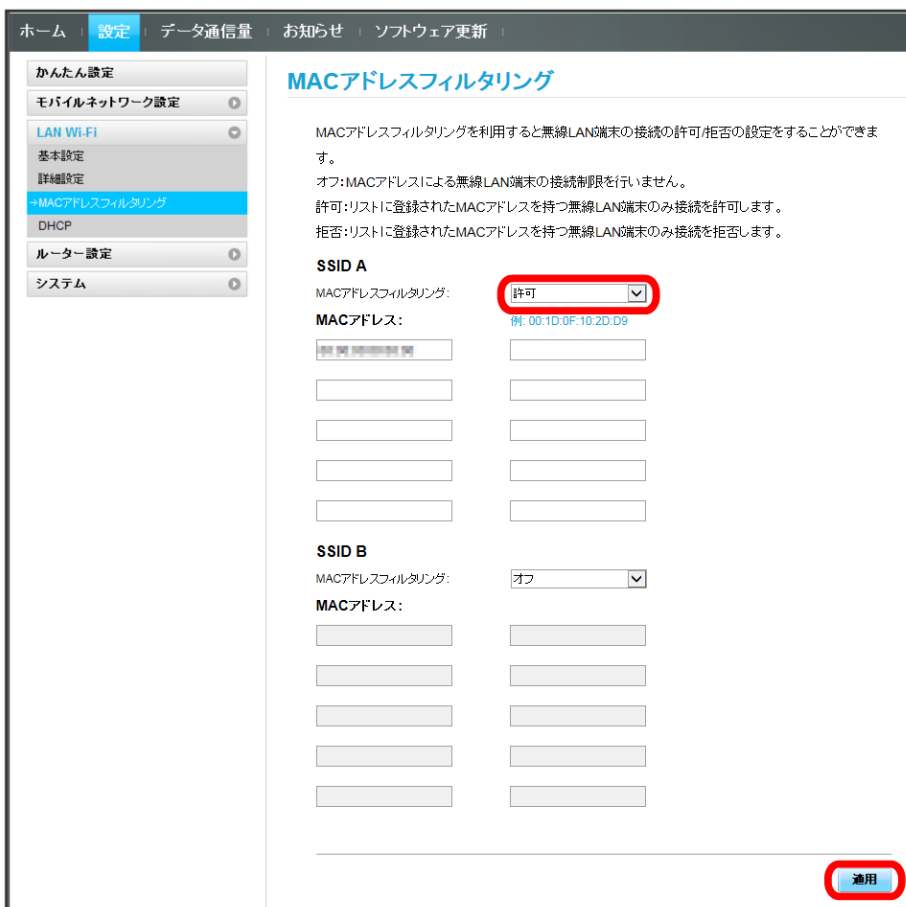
ホーム | 設定 | データ通信量 | お知らせ | ソフトウェア更新

かんたん設定
モバイルネットワーク設定
LAN Wi-Fi
基本設定
詳細設定
→MACアドレスフィルタリング
DHCP
ルーター設定
システム

MACアドレスフィルタリング

MACアドレスフィルタリングを利用すると無線LAN端末の接続の許可/拒否の設定をすることができます。
オフ:MACアドレスによる無線LAN端末の接続制限を行いません。
許可:リストに登録されたMACアドレスを持つ無線LAN端末のみ接続を許可します。
拒否:リストに登録されたMACアドレスを持つ無線LAN端末のみ接続を拒否します。

SSID A
MACアドレスフィルタリング: 許可
MACアドレス:
例: 00:1D:0F:10:2D:D9
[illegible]

SSID B
MACアドレスフィルタリング: オフ
MACアドレス:

適用